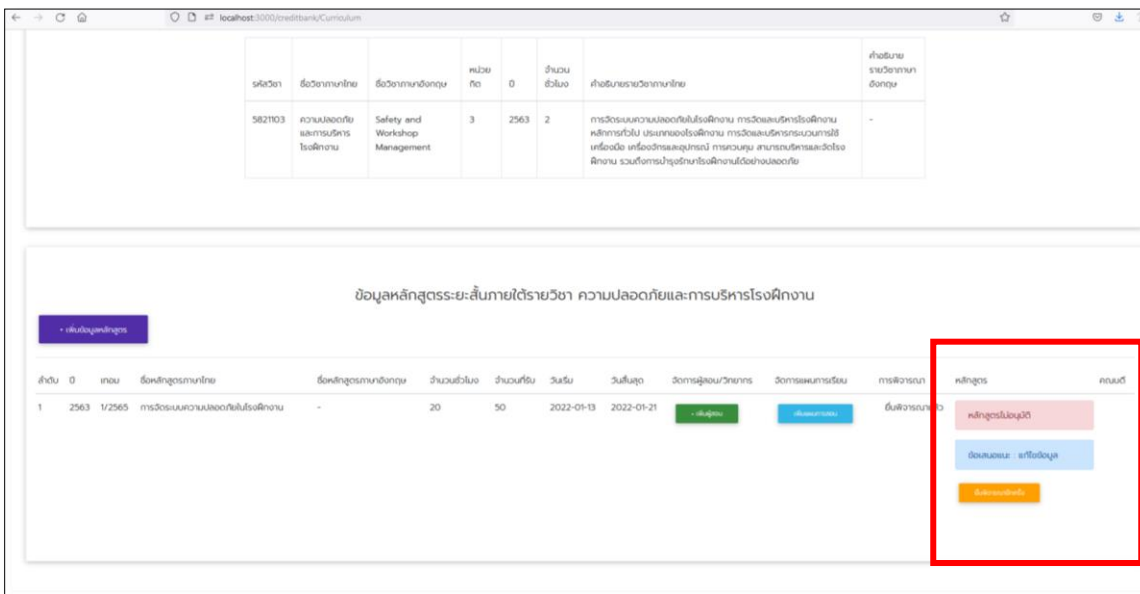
localhost:3000/creditbank/Curriculum

| รหัสวิชา | ชื่อวิชาภาษาไทย | ชื่อวิชาภาษาอังกฤษ | หน่วยกิต | ปี | จำนวนชั่วโมง | คำอธิบายรายวิชาภาษาไทย | คำอธิบายรายวิชาภาษาอังกฤษ |
|---|---|---|---|---|---|---|---|
| 5821103 | ความปลอดภัยและการบริหารโรงฝึกงาน | Safety and Workshop Management | 3 | 2563 | 2 | การจัดระบบความปลอดภัยในโรงฝึกงาน การจัดและบริหารโรงฝึกงาน หลักการทั่วไป ประเภทของโรงฝึกงาน การจัดและบริหารกระบวนการใช้เครื่องมือ เครื่องจักรและอุปกรณ์ การควบคุม สามารถบริหารและจัดโรงฝึกงาน รวมถึงการบำรุงรักษาโรงฝึกงานได้อย่างปลอดภัย | - |

ข้อมูลหลักสูตรระยะสั้นภายใต้รายวิชา ความปลอดภัยและการบริหารโรงฝึกงาน

+ เพิ่มข้อมูลหลักสูตร

| ลำดับ | ปี | เทอม | ชื่อหลักสูตรภาษาไทย | ชื่อหลักสูตรภาษาอังกฤษ | จำนวนชั่วโมง | จำนวนที่รับ | วันเริ่ม | วันสิ้นสุด | จัดการผู้สอน/วิทยากร | จัดการแผนการเรียน | การพิจารณา | หลักสูตร | คณบดี |
|---|---|---|---|---|---|---|---|---|---|---|---|---|---|
| 1 | 2563 | 1/2565 | การจัดระบบความปลอดภัยในโรงฝึกงาน | - | 20 | 50 | 2022-01-13 | 2022-01-21 | + เพิ่มผู้สอน | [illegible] | ยื่นพิจารณาแล้ว | หลักสูตรไม่อนุมัติ ข้อเสนอแนะ : แก้ไขข้อมูล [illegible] | |